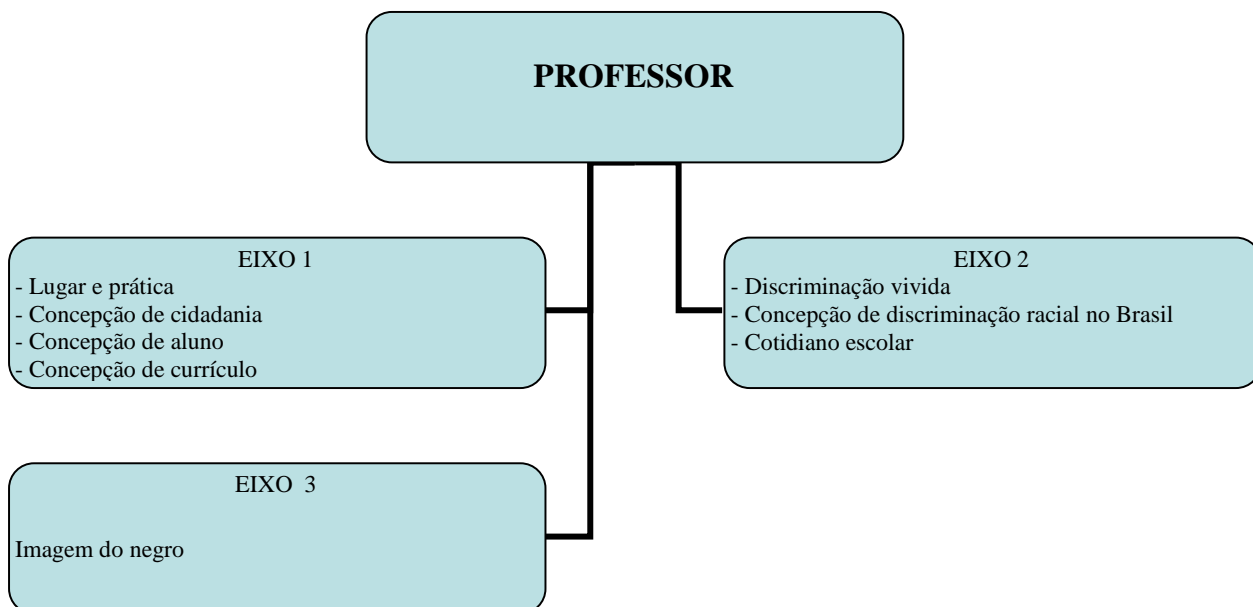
PROFESSOR

EIXO 1
- Lugar e prática
- Concepção de cidadania
- Concepção de aluno
- Concepção de currículo

EIXO 2
- Discriminação vivida
- Concepção de discriminação racial no Brasil
- Cotidiano escolar

EIXO 3

Imagem do negro